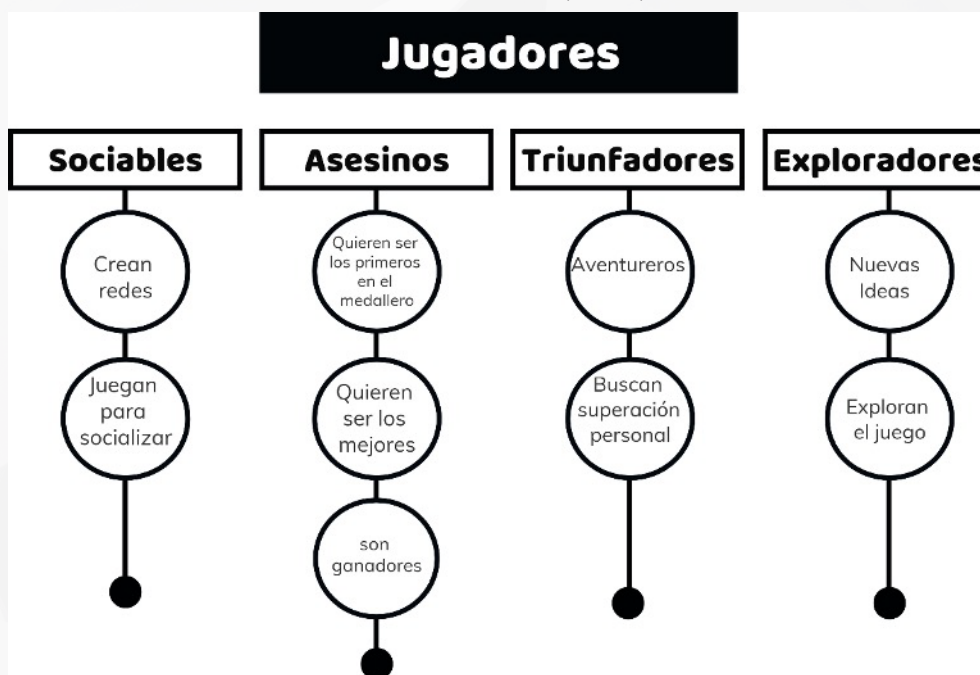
Jugadores

Sociables

Crean redes

Juegan para socializar

Asesinos

Quieren ser los primeros en el medallero

Quieren ser los mejores

son ganadores

Triunfadores

Aventureros

Buscan superación personal

Exploradores

Nuevas Ideas

Exploran el juego